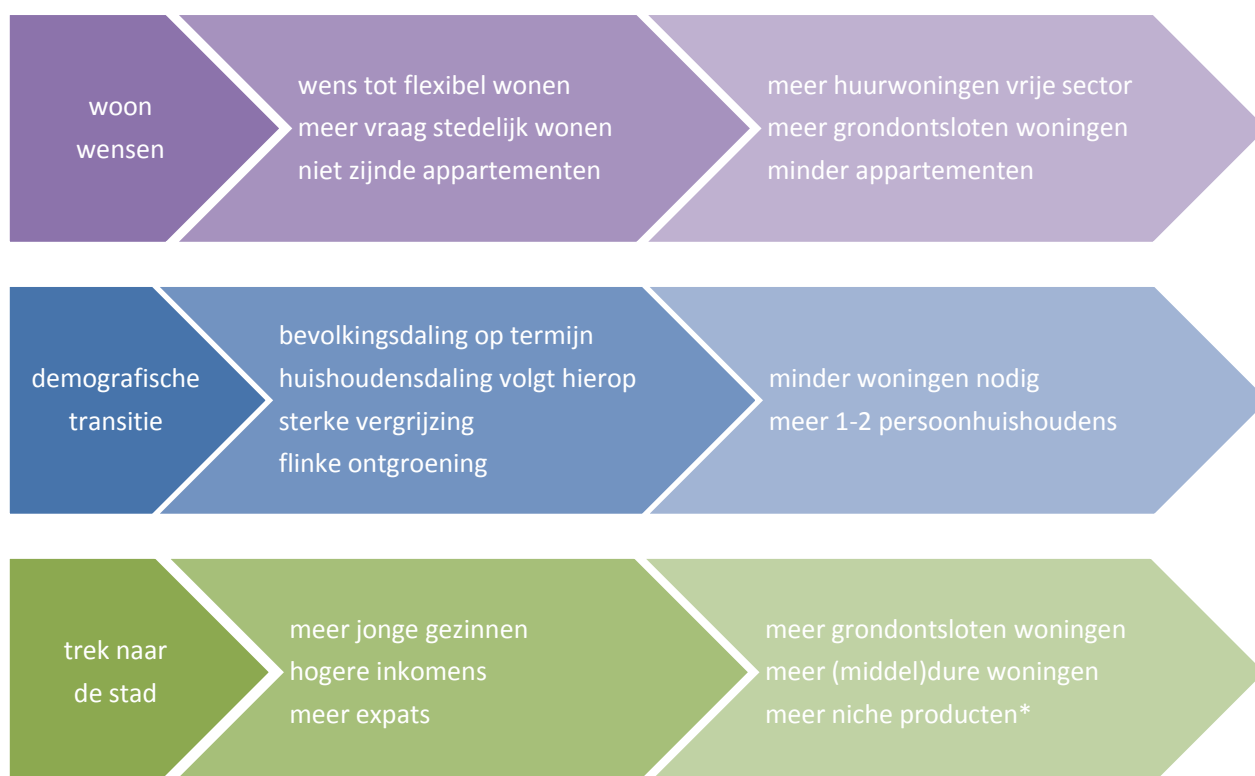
woon wensen

wens tot flexibel wonen
meer vraag stedelijk wonen
niet zijnde appartementen

meer huurwoningen vrije sector
meer grondontsloten woningen
minder appartementen

demografische transitie

bevolkingsdaling op termijn
huishoudensdaling volgt hierop
sterke vergrijzing
flinke ontgroening

minder woningen nodig
meer 1-2 persoonhuishoudens

trek naar de stad

meer jonge gezinnen
hogere inkomens
meer expats

meer grondontsloten woningen
meer (middel)dure woningen
meer niche producten*